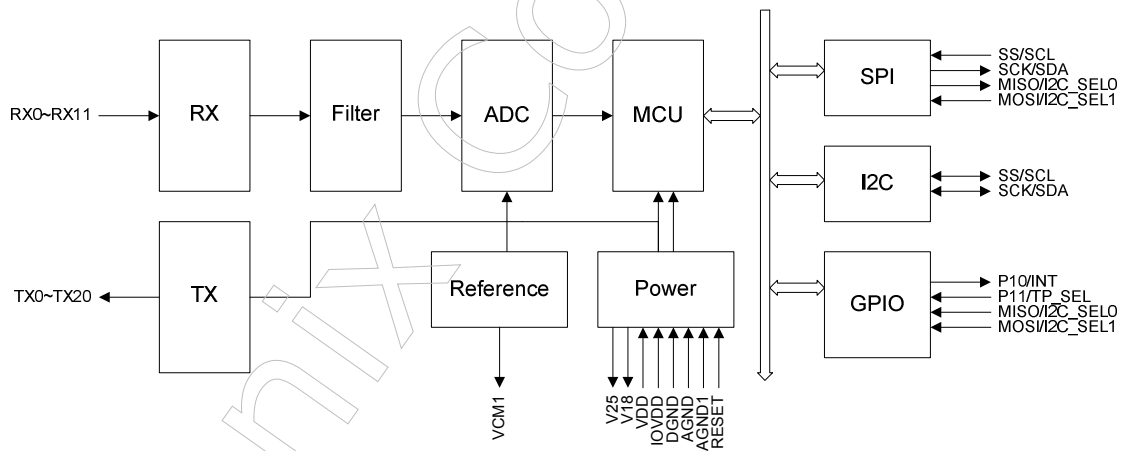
RX0~RX11
RX
Filter
ADC
MCU
SPI
SS/SCL
SCK/SDA
MISO/I2C_SEL0
MOSI/I2C_SEL1
I2C
SS/SCL
SCK/SDA
TX0~TX20
TX
Reference
Power
GPIO
P10/INT
P11/TP_SEL
MISO/I2C_SEL0
MOSI/I2C_SEL1
VCM1
V25
V18
VDD
IOVDD
DGND
AGND
AGND1
RESET